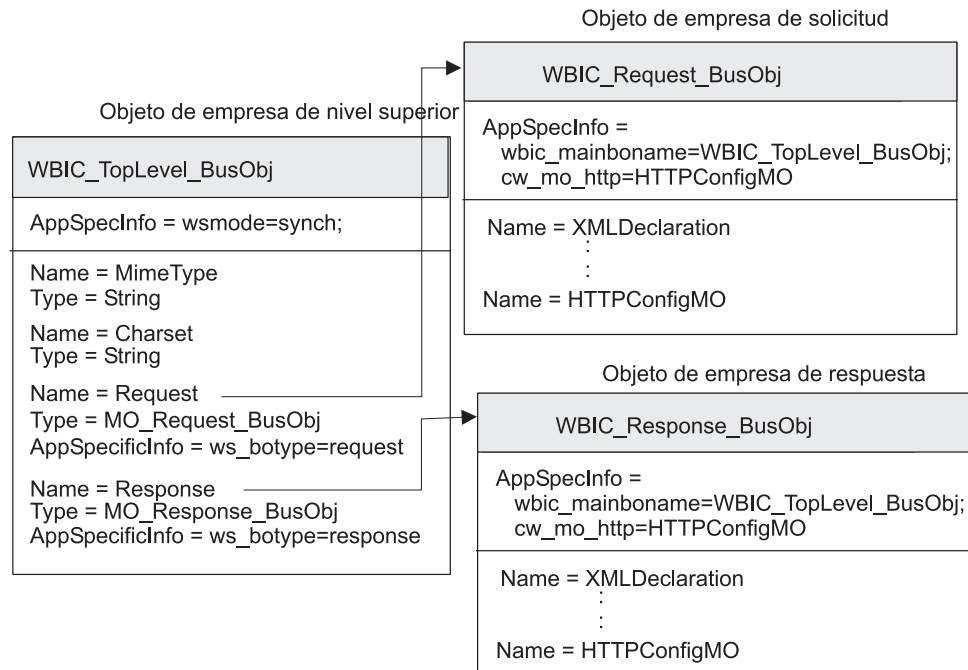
Objeto de empresa de solicitud

WBIC_Request_BusObj

AppSpecInfo =
wbic_mainboname=WBIC_TopLevel_BusObj;
cw_mo_http=HTTPConfigMO

Name = XMLDeclaration
:
:
Name = HTTPConfigMO

Objeto de empresa de nivel superior

WBIC_TopLevel_BusObj

AppSpecInfo = wsmode=synch;

Name = MimeType
Type = String

Name = Charset
Type = String

Name = Request
Type = MO_Request_BusObj
AppSpecificInfo = ws_botype=request

Name = Response
Type = MO_Response_BusObj
AppSpecificInfo = ws_botype=response

Objeto de empresa de respuesta

WBIC_Response_BusObj

AppSpecInfo =
wbic_mainboname=WBIC_TopLevel_BusObj;
cw_mo_http=HTTPConfigMO

Name = XMLDeclaration
:
:
Name = HTTPConfigMO